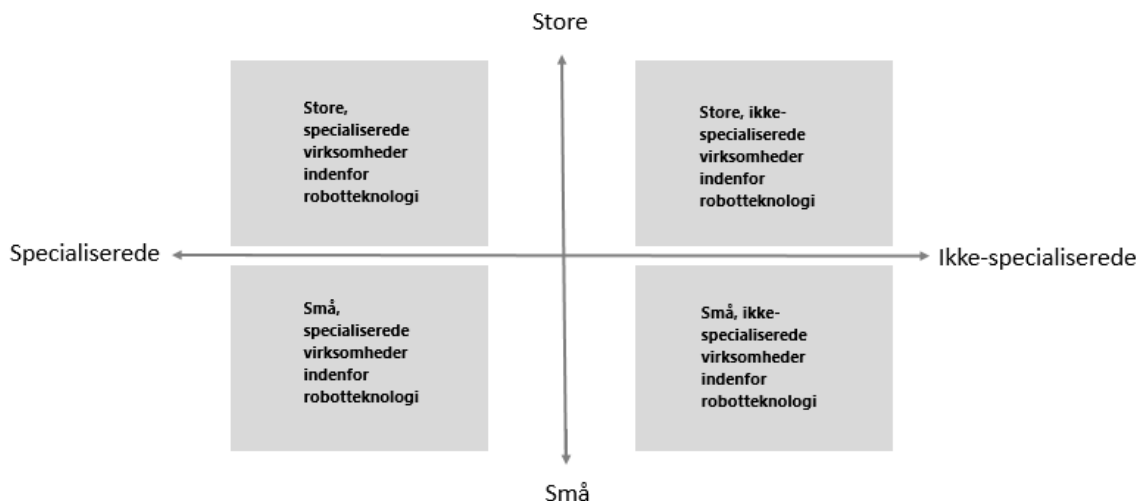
Store

Store, specialiserede virksomheder indenfor robotteknologi

Store, ikke-specialiserede virksomheder indenfor robotteknologi

Specialiserede

Ikke-specialiserede

Små, specialiserede virksomheder indenfor robotteknologi

Små, ikke-specialiserede virksomheder indenfor robotteknologi

Små